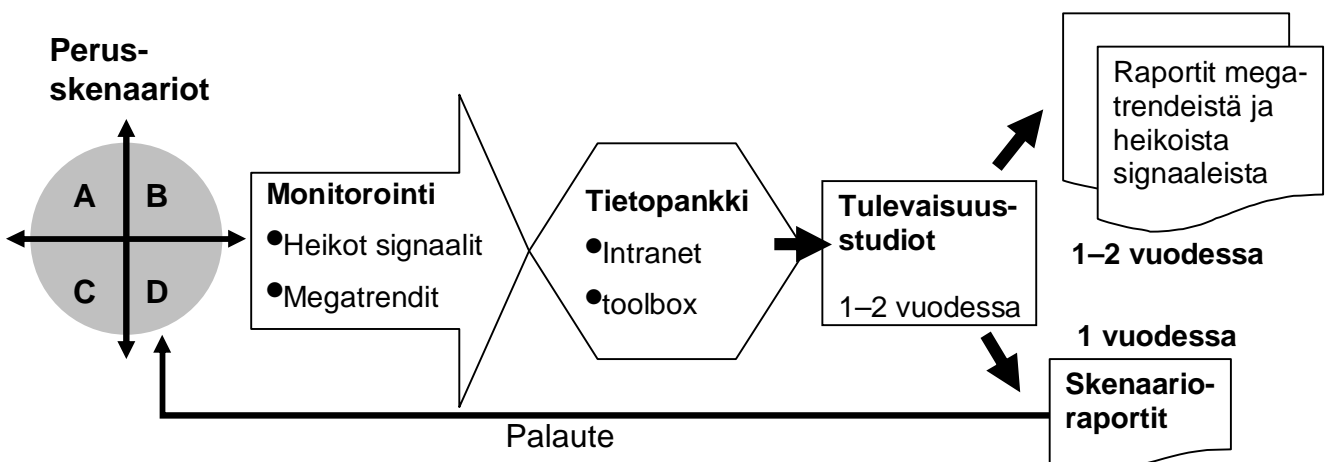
Perusskenaariot

A B
C D

Monitorointi
•Heikot signaalit
•Megatrendit

Tietopankki
•Intranet
•toolbox

Tulevaisuusstudiot
1–2 vuodessa

Raportit megatrendeistä ja heikoista signaaleista

1–2 vuodessa

1 vuodessa

Skenaarioraportit

Palaute